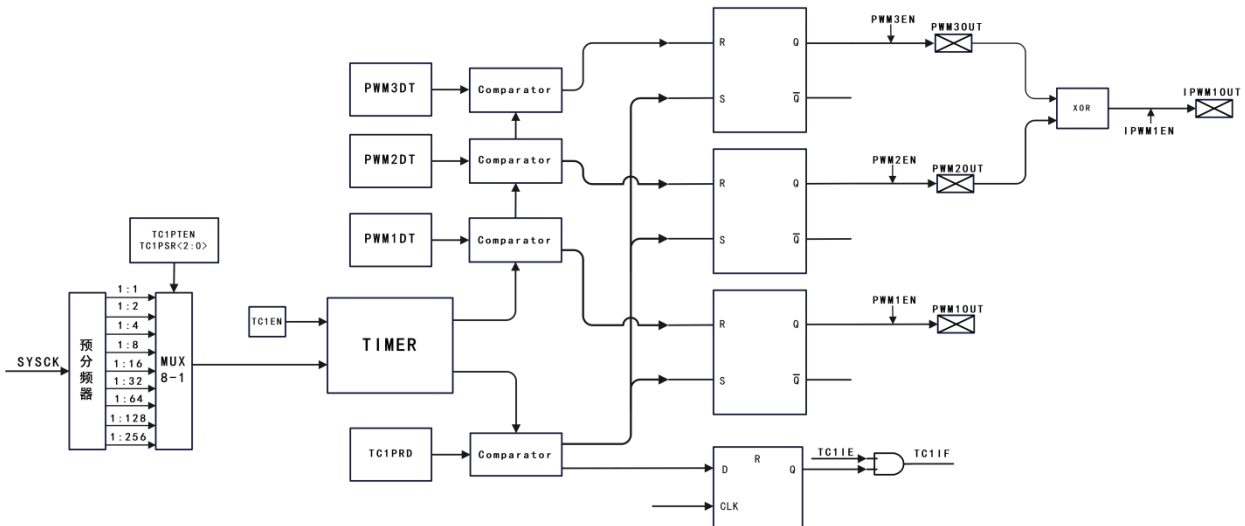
PWM3EN
PWM3OUT
R
Q
PWM3DT
Comparator
IPWM1OUT
S
$\overline{Q}$
XOR
IPWM1EN
PWM2EN
PWM2DT
Comparator
PWM2OUT
R
Q
S
$\overline{Q}$
TC1PTEN
TC1PSR<2:0>
PWM1DT
Comparator
PWM1EN
PWM1OUT
R
Q
1:1
1:2
1:4
TC1EN
1:8
SYSCK
预分频器
1:16
MUX 8-1
TIMER
S
$\overline{Q}$
1:32
1:64
1:128
1:256
TC1PRD
Comparator
R
TC1IE
TC1IF
D
Q
CLK